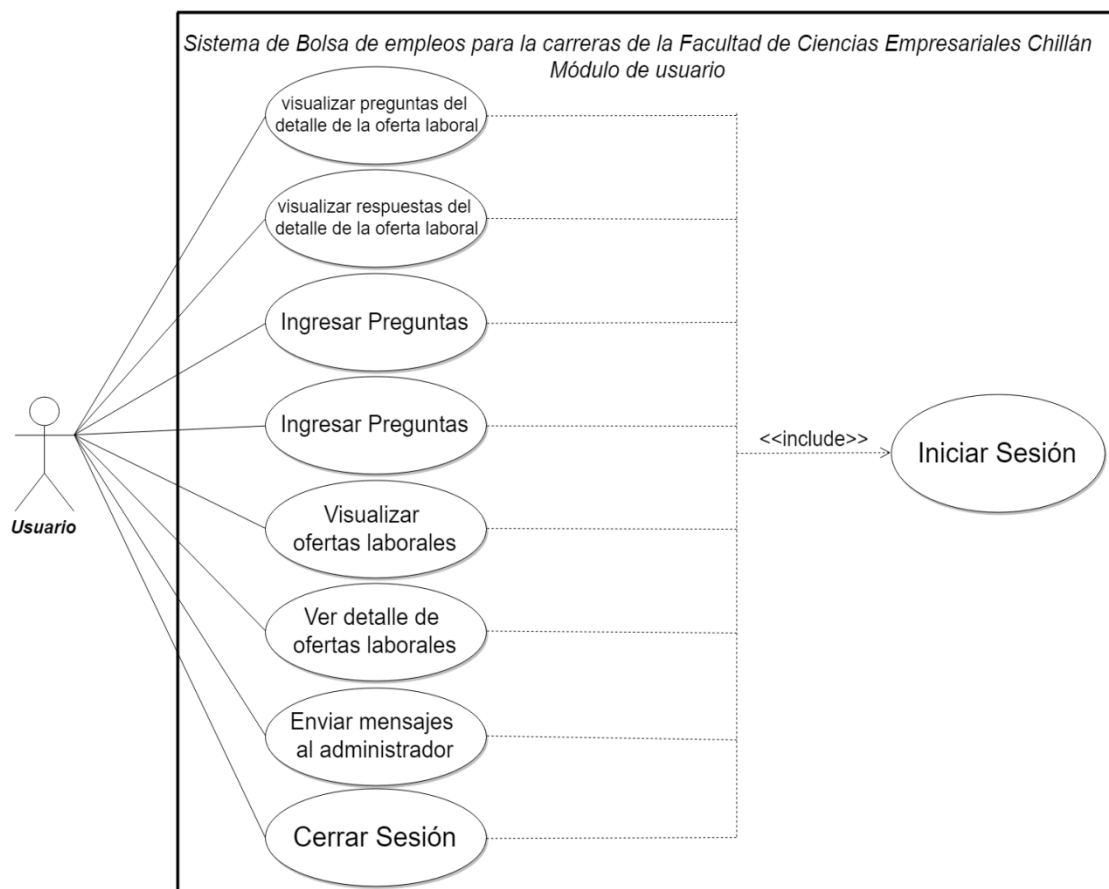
Sistema de Bolsa de empleos para la carreras de la Facultad de Ciencias Empresariales Chillán
Módulo de usuario

visualizar preguntas del detalle de la oferta laboral

visualizar respuestas del detalle de la oferta laboral

Ingresar Preguntas

Ingresar Preguntas

Visualizar ofertas laborales

Ver detalle de ofertas laborales

Enviar mensajes al administrador

Cerrar Sesión

Usuario

<<include>>

Iniciar Sesión